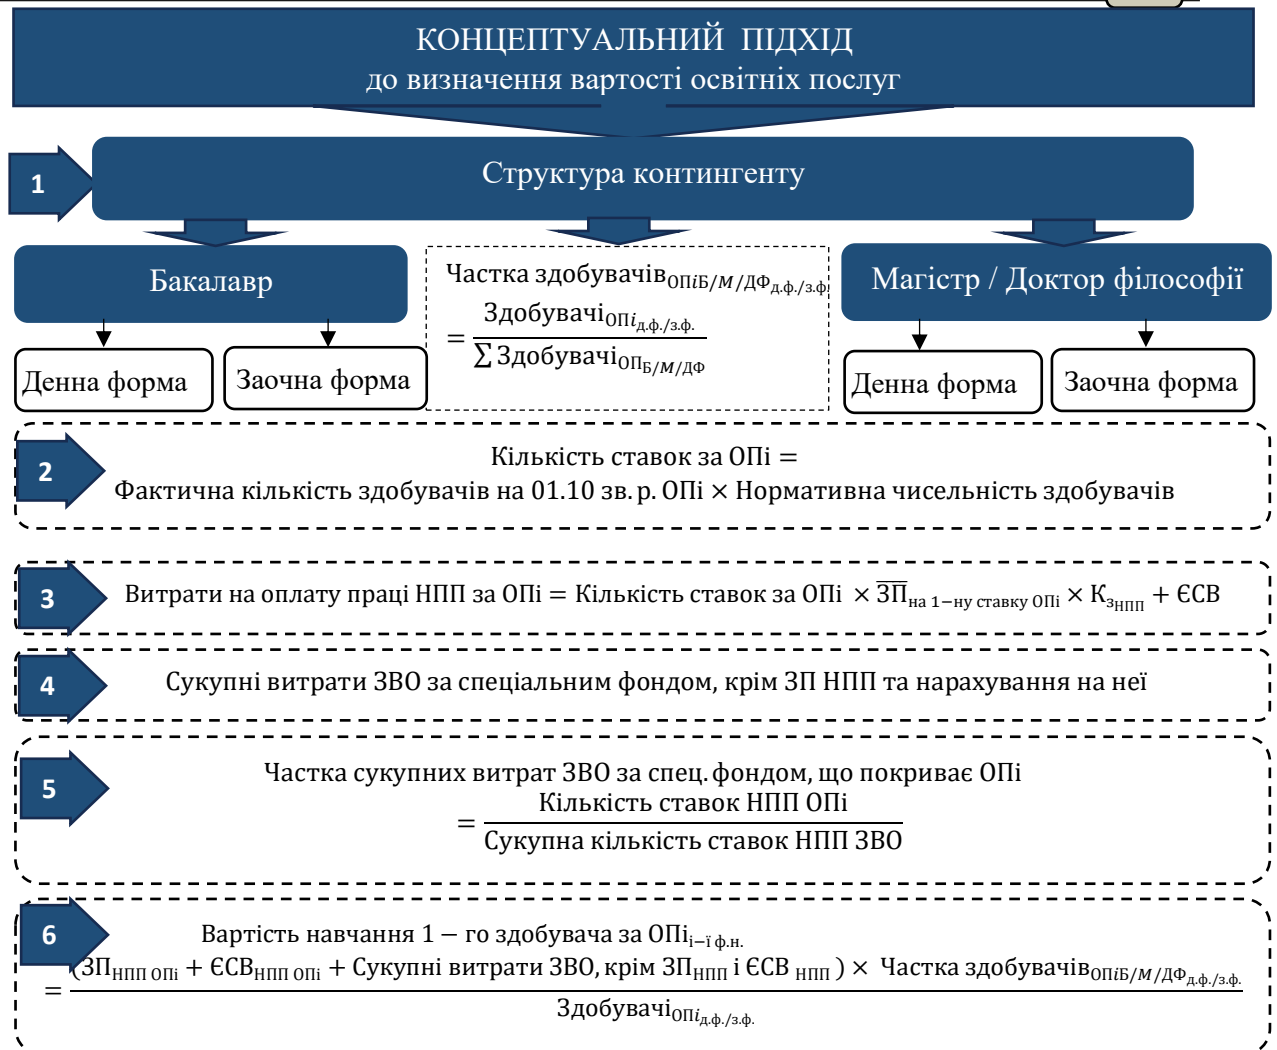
КОНЦЕПТУАЛЬНИЙ ПІДХІД
до визначення вартості освітніх послуг

1

Структура контингенту

Бакалавр

Денна форма

Заочна форма

Частка здобувачів$_{\text{ОП}i\text{Б}/M/\text{ДФ}_{\text{д.ф./з.ф}}}$ $= \frac{\text{Здобувачі}_{\text{ОП}i_{\text{д.ф./з.ф.}}}}{\sum \text{Здобувачі}_{\text{ОП}_{\text{Б}/M/\text{ДФ}}}}$

Магістр / Доктор філософії

Денна форма

Заочна форма

2

Кількість ставок за ОПі = Фактична кількість здобувачів на 01.10 зв. р. ОПі × Нормативна чисельність здобувачів

3

Витрати на оплату праці НПП за ОПі = Кількість ставок за ОПі $\times \overline{\text{ЗП}}_{\text{на 1–ну ставку ОПі}} \times \text{К}_{\text{з}_{\text{НПП}}} + \text{ЄСВ}$

4

Сукупні витрати ЗВО за спеціальним фондом, крім ЗП НПП та нарахування на неї

5

Частка сукупних витрат ЗВО за спец. фондом, що покриває ОПі $= \frac{\text{Кількість ставок НПП ОПі}}{\text{Сукупна кількість ставок НПП ЗВО}}$

6

Вартість навчання 1 – го здобувача за ОПі$_{\text{і–ї ф.н.}}$ $= \frac{(\text{ЗП}_{\text{НПП ОПі}} + \text{ЄСВ}_{\text{НПП ОПі}} + \text{Сукупні витрати ЗВО, крім ЗП}_{\text{НПП}} \text{ і ЄСВ}_{\text{НПП}}) \times \text{Частка здобувачів}_{\text{ОП}i\text{Б}/M/\text{ДФ}_{\text{д.ф./з.ф.}}}}{\text{Здобувачі}_{\text{ОП}i_{\text{д.ф./з.ф.}}}}$